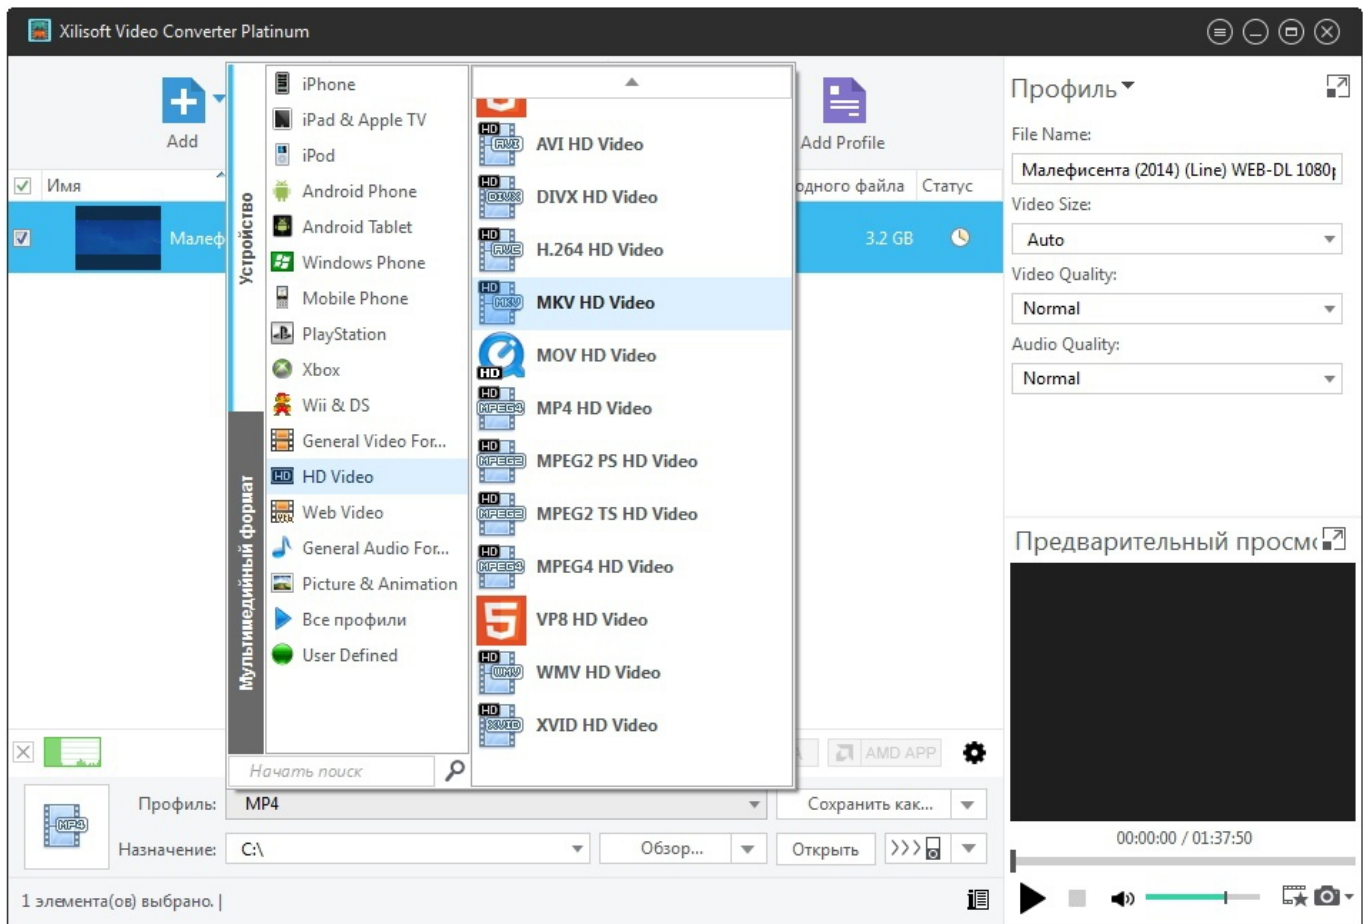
Xilisoft Video Converter Platinum

Add

Add Profile

Имя

одного файла

Статус

Малеф

3.2 GB

Устройство

Мультимедийный формат

iPhone
iPad & Apple TV
iPod
Android Phone
Android Tablet
Windows Phone
Mobile Phone
PlayStation
Xbox
Wii & DS
General Video For...
HD Video
Web Video
General Audio For...
Picture & Animation
Все профили
User Defined

Начать поиск

AVI HD Video
DIVX HD Video
H.264 HD Video
MKV HD Video
MOV HD Video
MP4 HD Video
MPEG2 PS HD Video
MPEG2 TS HD Video
MPEG4 HD Video
VP8 HD Video
WMV HD Video
XVID HD Video

AMD APP

Профиль:

MP4

Сохранить как...

Назначение:

C:\

Обзор...

Открыть

1 элемента(ов) выбрано. |

Профиль

File Name:

Малефисента (2014) (Line) WEB-DL 1080

Video Size:

Auto

Video Quality:

Normal

Audio Quality:

Normal

Предварительный просм

00:00:00 / 01:37:50